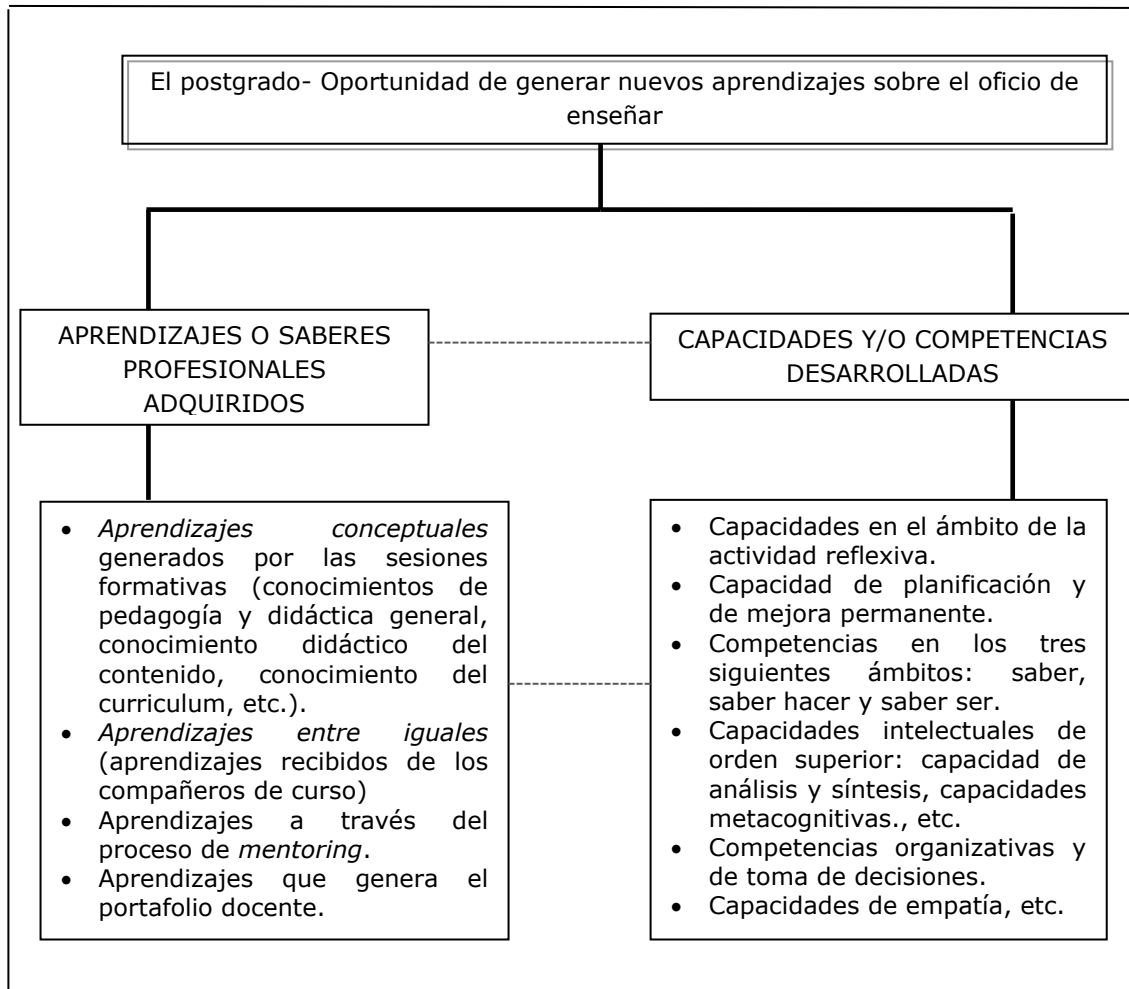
El postgrado- Oportunidad de generar nuevos aprendizajes sobre el oficio de enseñar

APRENDIZAJES O SABERES PROFESIONALES ADQUIRIDOS

CAPACIDADES Y/O COMPETENCIAS DESARROLLADAS

- *Aprendizajes conceptuales* generados por las sesiones formativas (conocimientos de pedagogía y didáctica general, conocimiento didáctico del contenido, conocimiento del curriculum, etc.).
- *Aprendizajes entre iguales* (aprendizajes recibidos de los compañeros de curso)
- Aprendizajes a través del proceso de *mentoring*.
- Aprendizajes que genera el portafolio docente.

- Capacidades en el ámbito de la actividad reflexiva.
- Capacidad de planificación y de mejora permanente.
- Competencias en los tres siguientes ámbitos: saber, saber hacer y saber ser.
- Capacidades intelectuales de orden superior: capacidad de análisis y síntesis, capacidades metacognitivas., etc.
- Competencias organizativas y de toma de decisiones.
- Capacidades de empatía, etc.